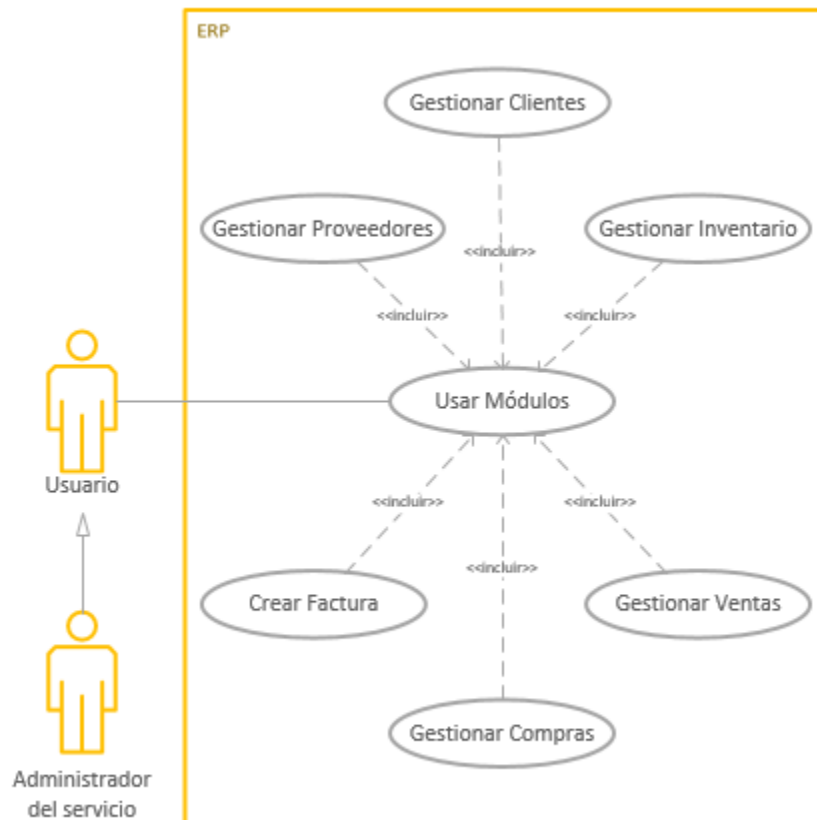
ERP

Gestionar Clientes

Gestionar Proveedores

Gestionar Inventario

<<incluir>>

<<incluir>>

<<incluir>>

Usuario

Usar Módulos

<<incluir>>

<<incluir>>

<<incluir>>

Crear Factura

Gestionar Ventas

Gestionar Compras

Administrador del servicio